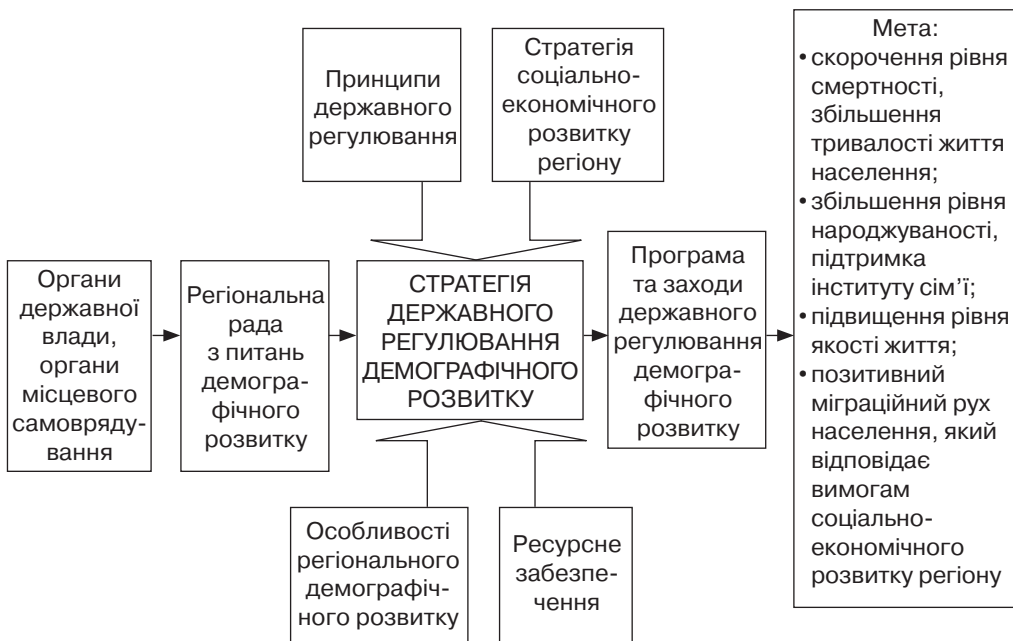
Принципи державного регулювання

Стратегія соціально-економічного розвитку регіону

Органи державної влади, органи місцевого самоврядування

Регіональна рада з питань демографічного розвитку

СТРАТЕГІЯ ДЕРЖАВНОГО РЕГУЛЮВАННЯ ДЕМОГРАФІЧНОГО РОЗВИТКУ

Програма та заходи державного регулювання демографічного розвитку

Мета:
• скорочення рівня смертності, збільшення тривалості життя населення;
• збільшення рівня народжуваності, підтримка інституту сім'ї;
• підвищення рівня якості життя;
• позитивний міграційний рух населення, який відповідає вимогам соціально-економічного розвитку регіону

Особливості регіонального демографічного розвитку

Ресурсне забезпечення